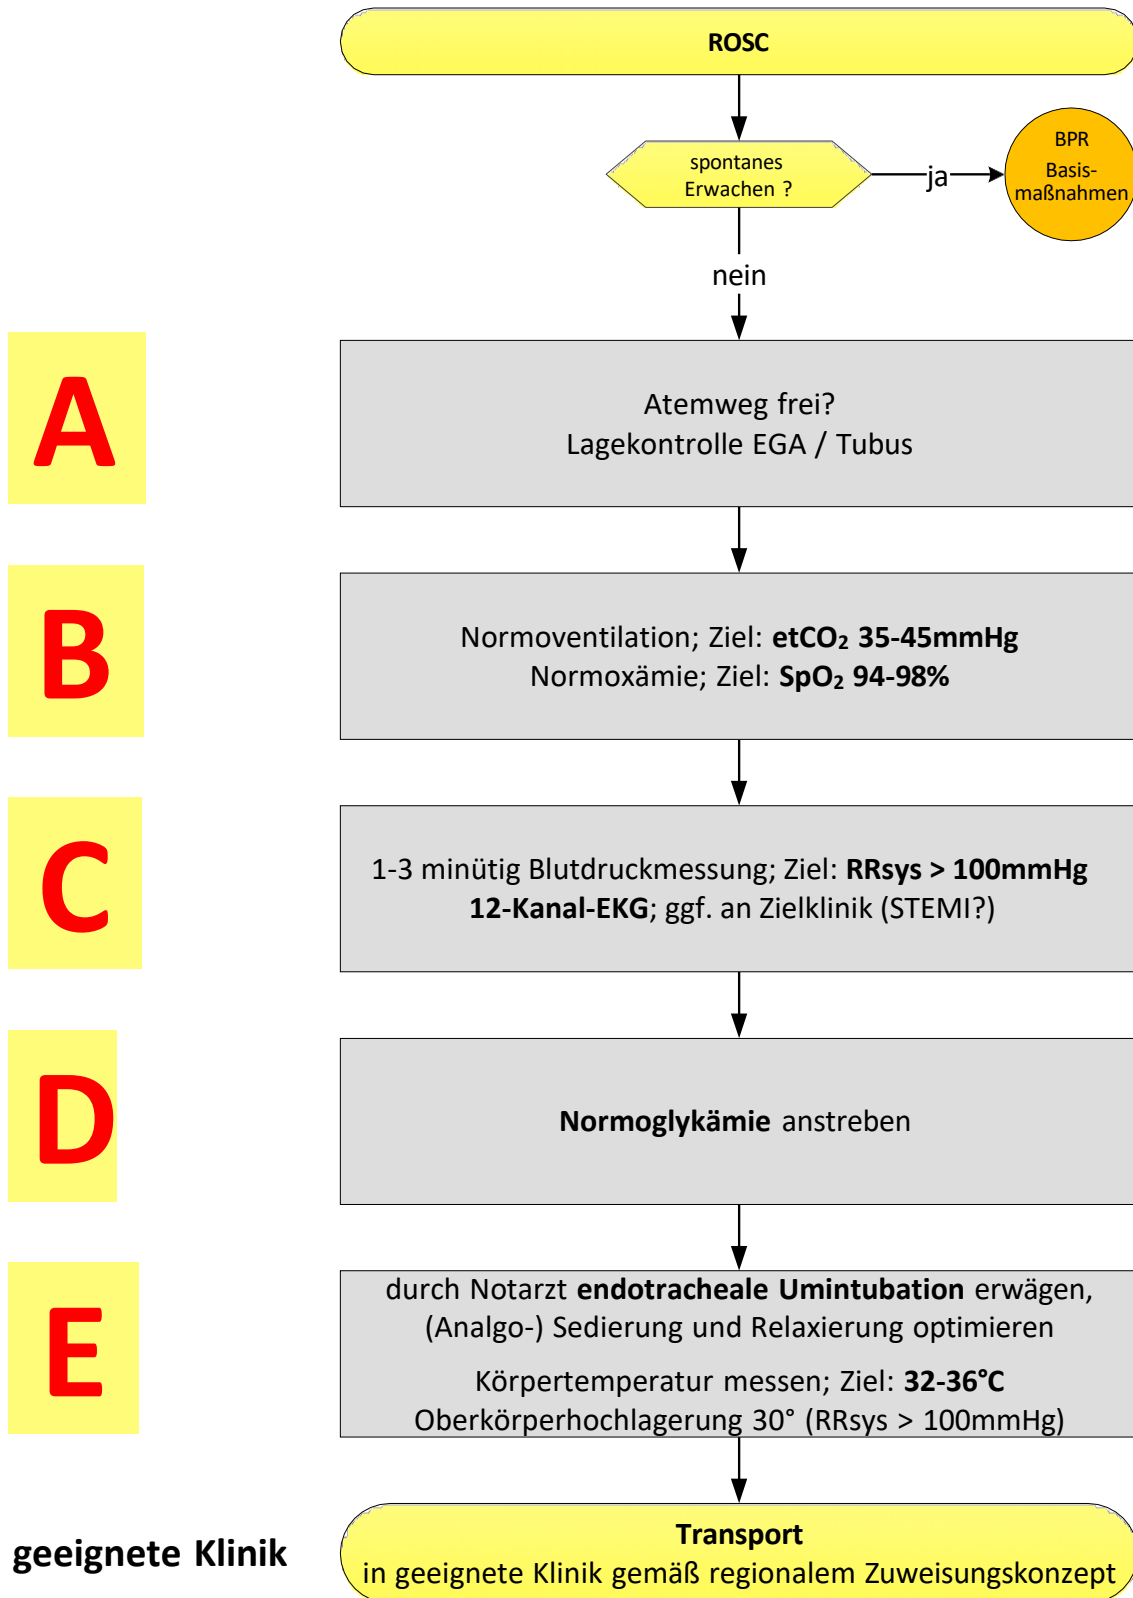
ROSC

spontanes Erwachen ?

ja

BPR Basismaßnahmen

nein

A

Atemweg frei?
Lagekontrolle EGA / Tubus

B

Normoventilation; Ziel: **etCO$_2$ 35-45mmHg**
Normoxämie; Ziel: **SpO$_2$ 94-98%**

C

1-3 minütig Blutdruckmessung; Ziel: **RRsys > 100mmHg**
**12-Kanal-EKG**; ggf. an Zielklinik (STEMI?)

D

**Normoglykämie** anstreben

E

durch Notarzt **endotracheale Umintubation** erwägen, (Analgo-) Sedierung und Relaxierung optimieren

Körpertemperatur messen; Ziel: **32-36°C**
Oberkörperhochlagerung 30° (RRsys > 100mmHg)

geeignete Klinik

**Transport**
in geeignete Klinik gemäß regionalem Zuweisungskonzept